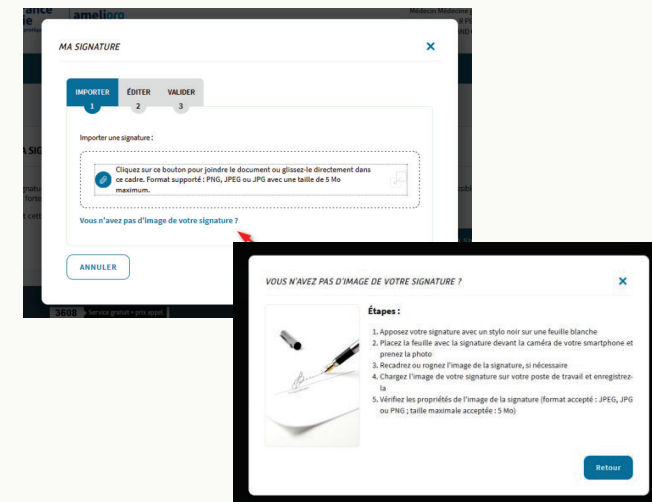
ameliorg

MA SIGNATURE

×

IMPORTER
1

ÉDITER
2

VALIDER
3

Importer une signature :

Cliquez sur ce bouton pour joindre le document ou glissez-le directement dans ce cadre. Format supporté : PNG, JPEG ou JPG avec une taille de 5 Mo maximum.

Vous n'avez pas d'image de votre signature ?

ANNULER

3608 Service gratuit + prix appel

VOUS N'AVEZ PAS D'IMAGE DE VOTRE SIGNATURE ?

×

Étapes :

1. Apposez votre signature avec un stylo noir sur une feuille blanche
2. Placez la feuille avec la signature devant la caméra de votre smartphone et prenez la photo
3. Recadrez ou rognez l'image de la signature, si nécessaire
4. Chargez l'image de votre signature sur votre poste de travail et enregistrez-la
5. Vérifiez les propriétés de l'image de la signature (format accepté : JPEG, JPG ou PNG ; taille maximale acceptée : 5 Mo)

Retour